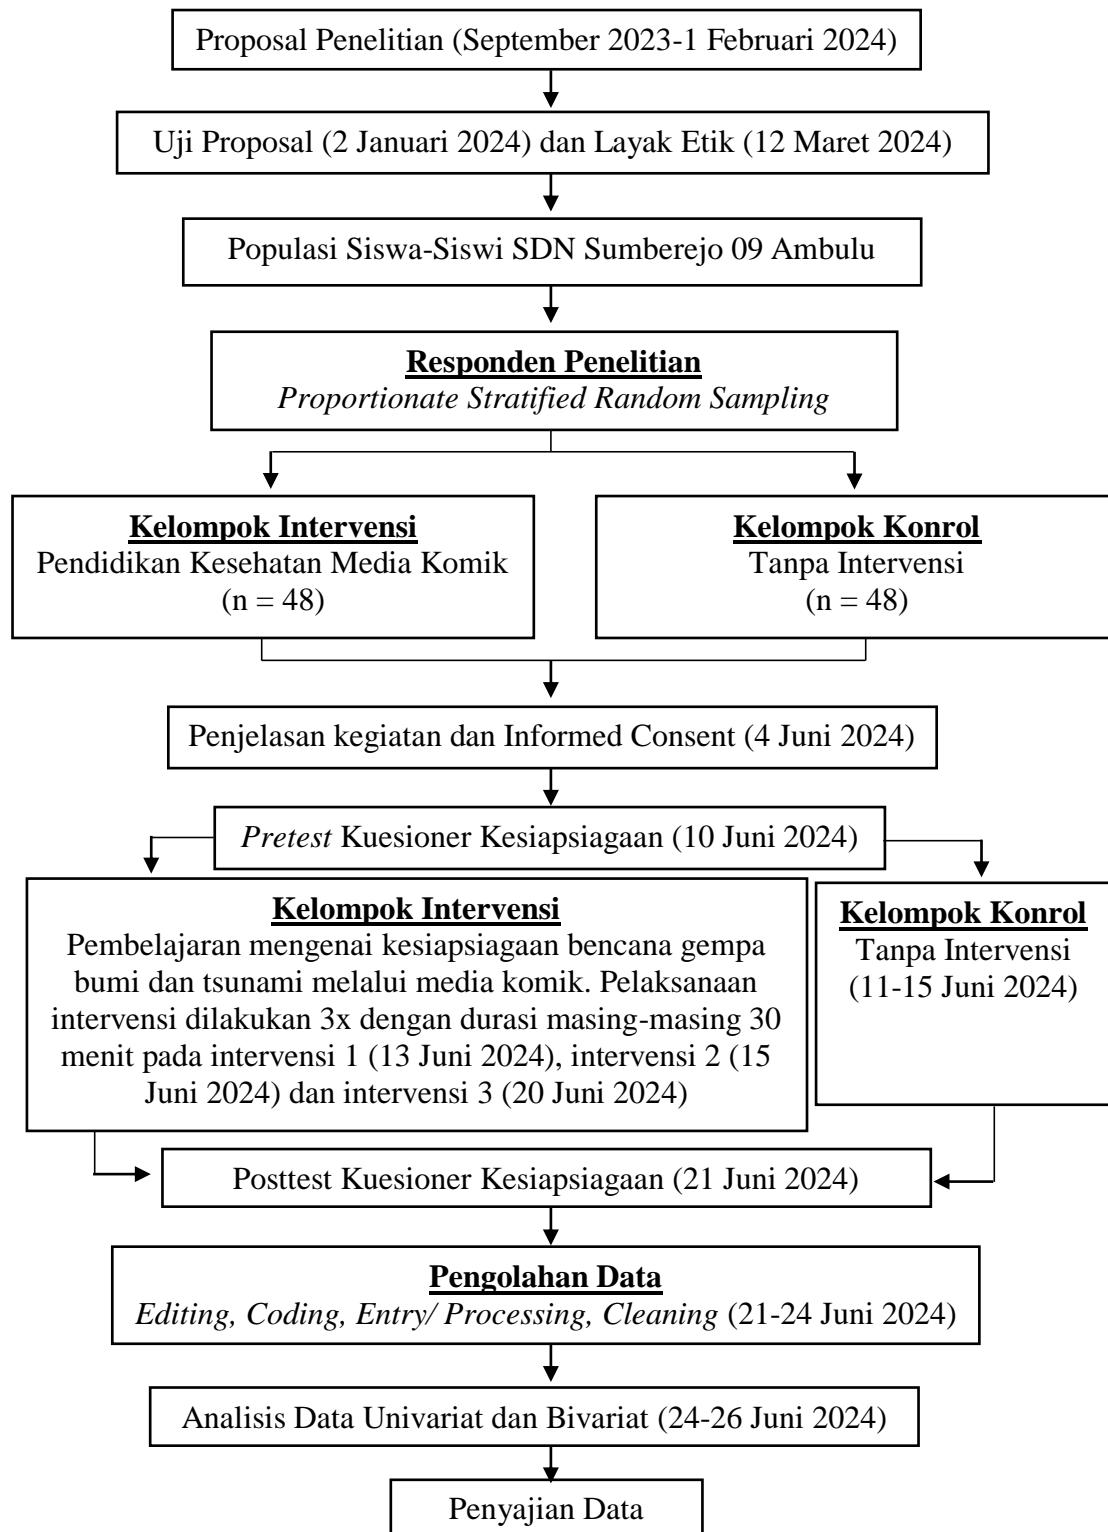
Proposal Penelitian (September 2023-1 Februari 2024)

Uji Proposal (2 Januari 2024) dan Layak Etik (12 Maret 2024)

Populasi Siswa-Siswi SDN Sumberejo 09 Ambulu

Responden Penelitian
*Proportionate Stratified Random Sampling*

Kelompok Intervensi
Pendidikan Kesehatan Media Komik
(n = 48)

Kelompok Konrol
Tanpa Intervensi
(n = 48)

Penjelasan kegiatan dan Informed Consent (4 Juni 2024)

*Pretest* Kuesioner Kesiapsiagaan (10 Juni 2024)

Kelompok Intervensi
Pembelajaran mengenai kesiapsiagaan bencana gempa bumi dan tsunami melalui media komik. Pelaksanaan intervensi dilakukan 3x dengan durasi masing-masing 30 menit pada intervensi 1 (13 Juni 2024), intervensi 2 (15 Juni 2024) dan intervensi 3 (20 Juni 2024)

Kelompok Konrol
Tanpa Intervensi
(11-15 Juni 2024)

Posttest Kuesioner Kesiapsiagaan (21 Juni 2024)

Pengolahan Data
*Editing, Coding, Entry/ Processing, Cleaning* (21-24 Juni 2024)

Analisis Data Univariat dan Bivariat (24-26 Juni 2024)

Penyajian Data